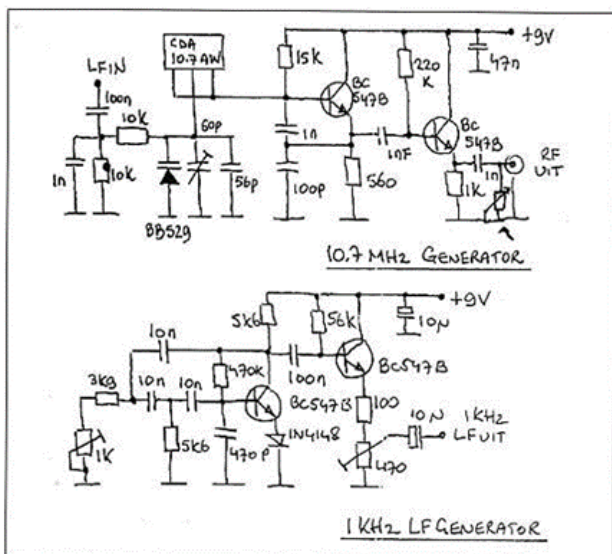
CDA
10.7AW

+9V

LFIN

100n

10k

15k

220
K

47n

BC
547B

BC
547B

60p

1n

10F

1n

1n

10k

56p

100p

560

1k

RF
UIT

BB529

10.7 MHz GENERATOR

+9V

5k6

56k

10N

10n

470k

100n

BC547B

3k3

10n

10n

BC547B

100

10N

1KHz

LFUIT

1K

5k6

470P

1N4148

470

1KHz LF GENERATOR